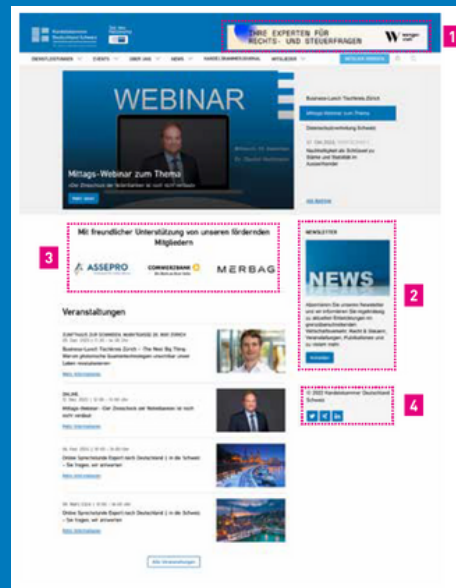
IHRE EXPERTEN FÜR RECHTS- UND STEUERFRAGEN

1

DIENSTLEISTUNGEN EVENTS ÜBER UNS NEWS HANDELSKAMMERJOURNAL MITGLIEDER

WEBINAR

Mittags-Webinar zum Thema

Business-Lunch Tischkreis Zürich

Mittags-Webinar zum Thema

Mit freundlicher Unterstützung von unseren fördernden Mitgliedern

3

ASSEPRO COMMERZBANK MERBAG

NEWSLETTER

NEWS

2

Veranstaltungen

Business-Lunch Tischkreis Zürich – The Next Big Thing

Mittags-Webinar

Online Sprechstunde Export nach Deutschland 1 in die Schweiz – Sie fragen, wir antworten

Online Sprechstunde Export nach Deutschland 1 in die Schweiz – Sie fragen, wir antworten

© 2022 Handelskammer Deutschland Schweiz

4

Alle Veranstaltungen